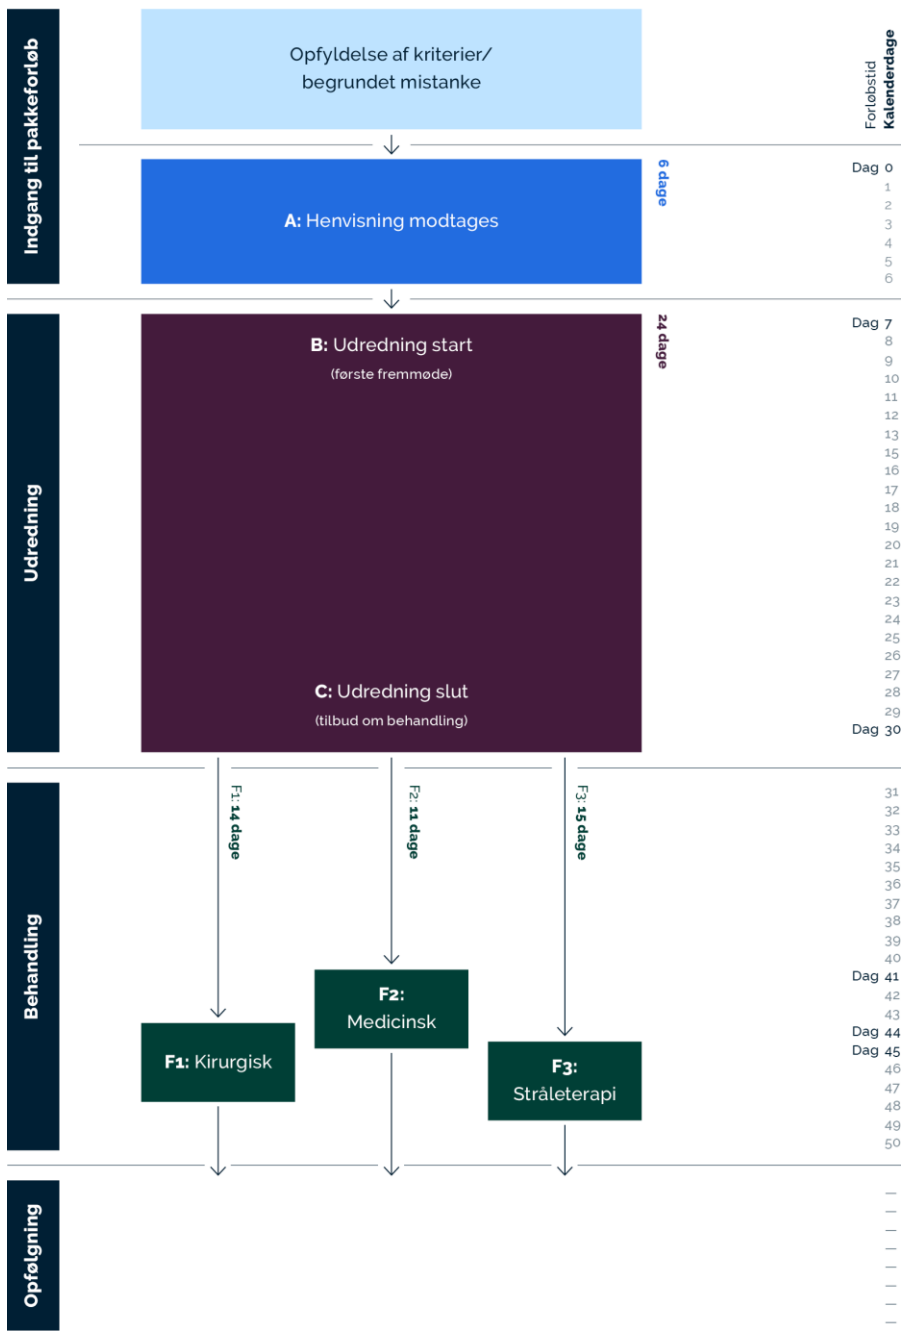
Indgang til pakkeforløb

Opfyldelse af kriterier/ begrundet mistanke

Forløbstid
Kalenderdage

A: Henvisning modtages

6 dage

Dag 0
1
2
3
4
5
6

Udredning

B: Udredning start
(første fremmøde)

24 dage

C: Udredning slut
(tilbud om behandling)

Dag 7
8
9
10
11
12
13
15
16
17
18
19
20
21
22
23
24
25
26
27
28
29
Dag 30

Behandling

F1: 14 dage
F2: 11 dage
F3: 15 dage

F1: Kirurgisk
F2: Medicinsk
F3: Stråleterapi

31
32
33
34
35
36
37
38
39
40
Dag 41
42
43
Dag 44
Dag 45
46
47
48
49
50

Opfølgning